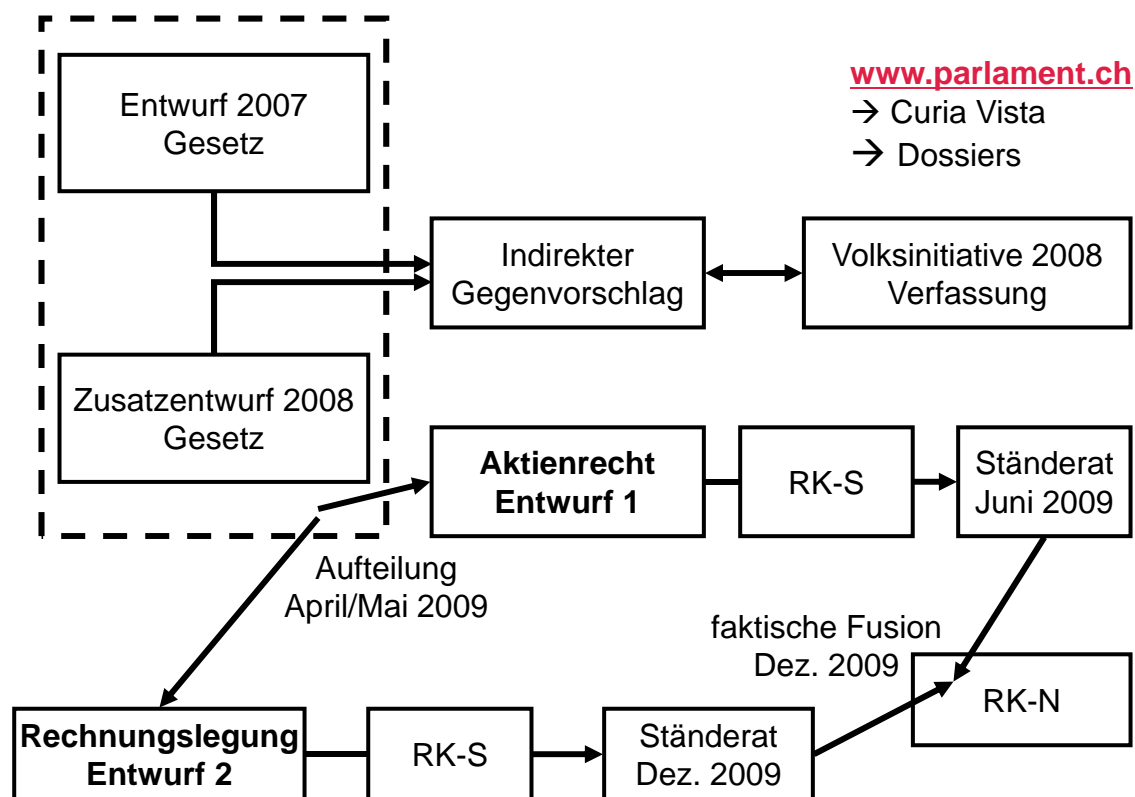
www.parlament.ch
→ Curia Vista
→ Dossiers

Entwurf 2007
Gesetz

Zusatzentwurf 2008
Gesetz

Indirekter
Gegenvorschlag

Volksinitiative 2008
Verfassung

Aktienrecht
Entwurf 1

RK-S

Ständerat
Juni 2009

Aufteilung
April/Mai 2009

faktische Fusion
Dez. 2009

RK-N

Rechnungslegung
Entwurf 2

RK-S

Ständerat
Dez. 2009